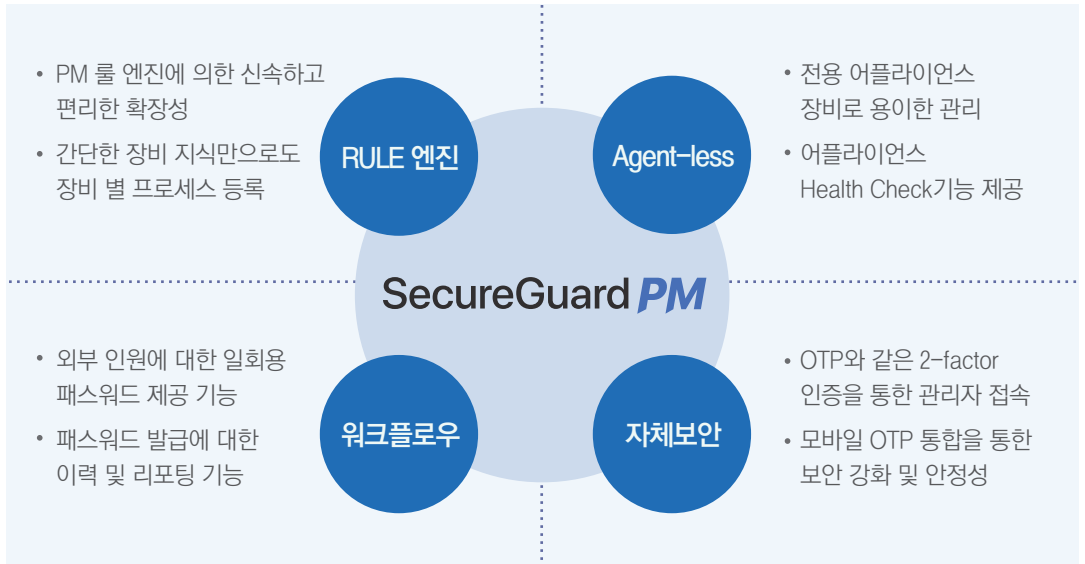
• PM 룰 엔진에 의한 신속하고 편리한 확장성

• 간단한 장비 지식만으로도 장비 별 프로세스 등록

RULE 엔진

Agent-less

• 전용 어플라이언스 장비로 용이한 관리

• 어플라이언스 Health Check기능 제공

SecureGuard PM

• 외부 인원에 대한 일회용 패스워드 제공 기능

• 패스워드 발급에 대한 이력 및 리포팅 기능

워크플로우

자체보안

• OTP와 같은 2-factor 인증을 통한 관리자 접속

• 모바일 OTP 통합을 통한 보안 강화 및 안정성